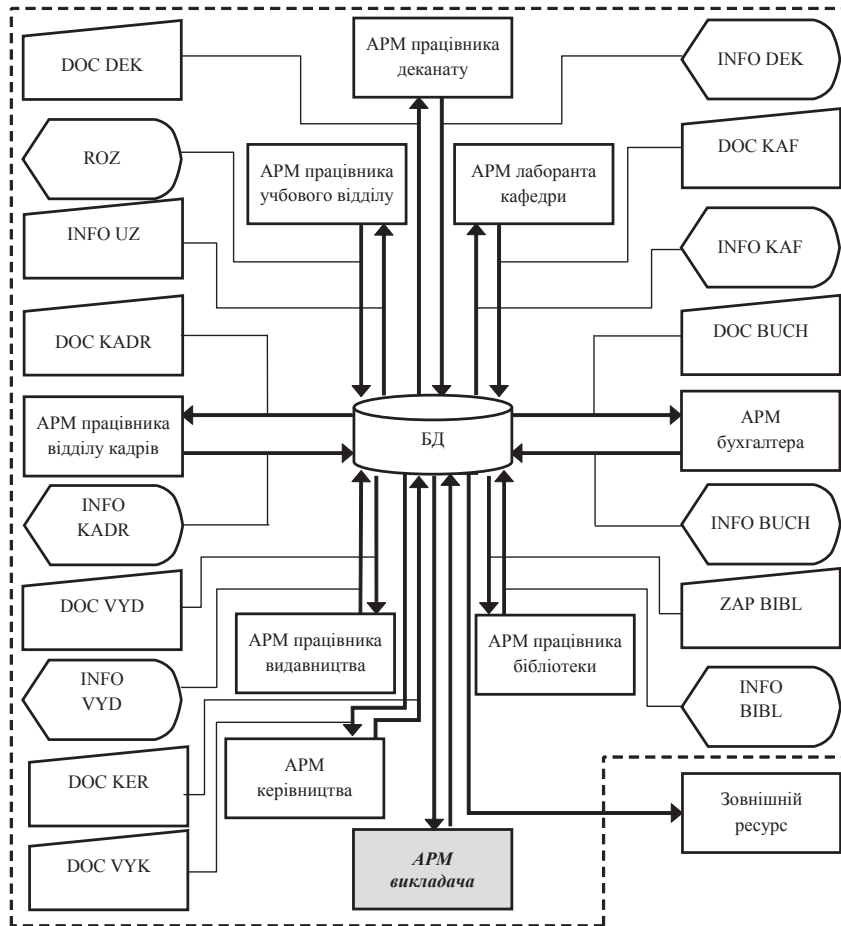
DOC DEK

АРМ працівника деканату

INFO DEK

ROZ

АРМ працівника учбового відділу

АРМ лаборанта кафедри

DOC KAF

INFO UZ

INFO KAF

DOC KADR

DOC BUCH

АРМ працівника відділу кадрів

БД

АРМ бухгалтера

INFO KADR

INFO BUCH

DOC VYD

ZAP BIBL

АРМ працівника видавництва

АРМ працівника бібліотеки

INFO VYD

INFO BIBL

DOC KER

АРМ керівництва

Зовнішній ресурс

DOC VYK

АРМ викладача